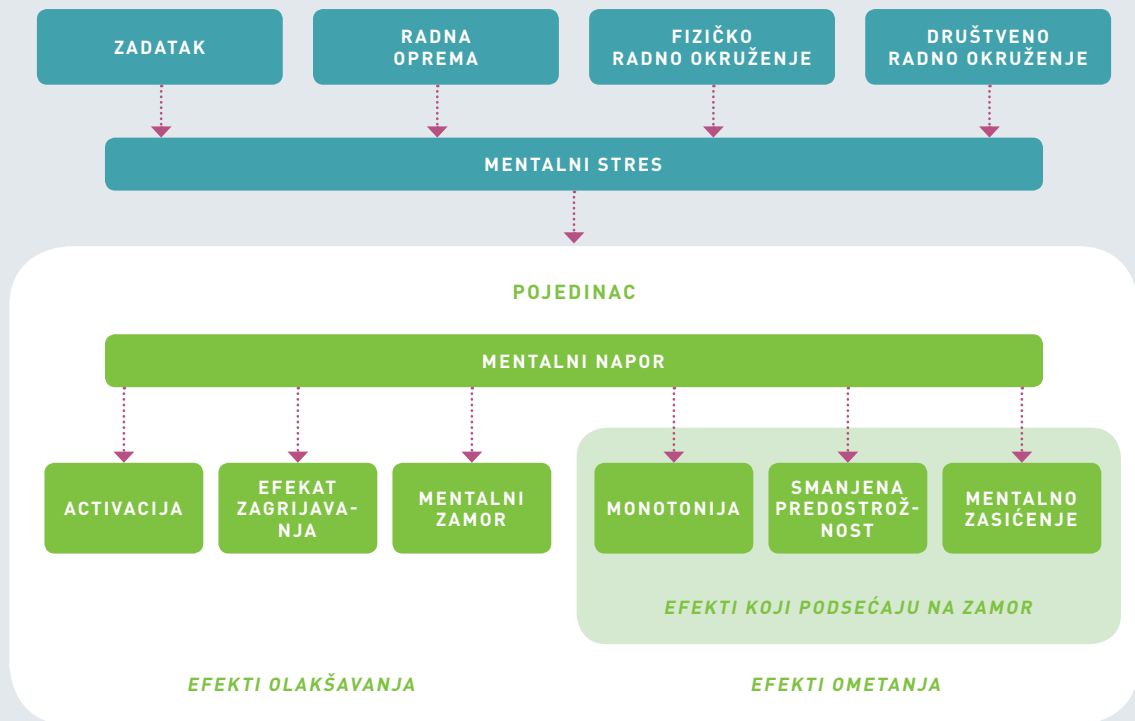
ZADATAK

RADNA OPREMA

FIZIČKO RADNO OKRUŽENJE

DRUŠTVENO RADNO OKRUŽENJE

MENTALNI STRES

POJEDINAC

MENTALNI NAPOR

ACTIVACIJA

EFEKAT ZAGRIJAVANJA

MENTALNI ZAMOR

MONOTONIJA

SMANJENA PREDOSTROŽNOST

MENTALNO ZASIĆENJE

EFEKTI KOJI PODSEĆAJU NA ZAMOR

EFEKTI OLAKŠAVANJA

EFEKTI OMETANJA